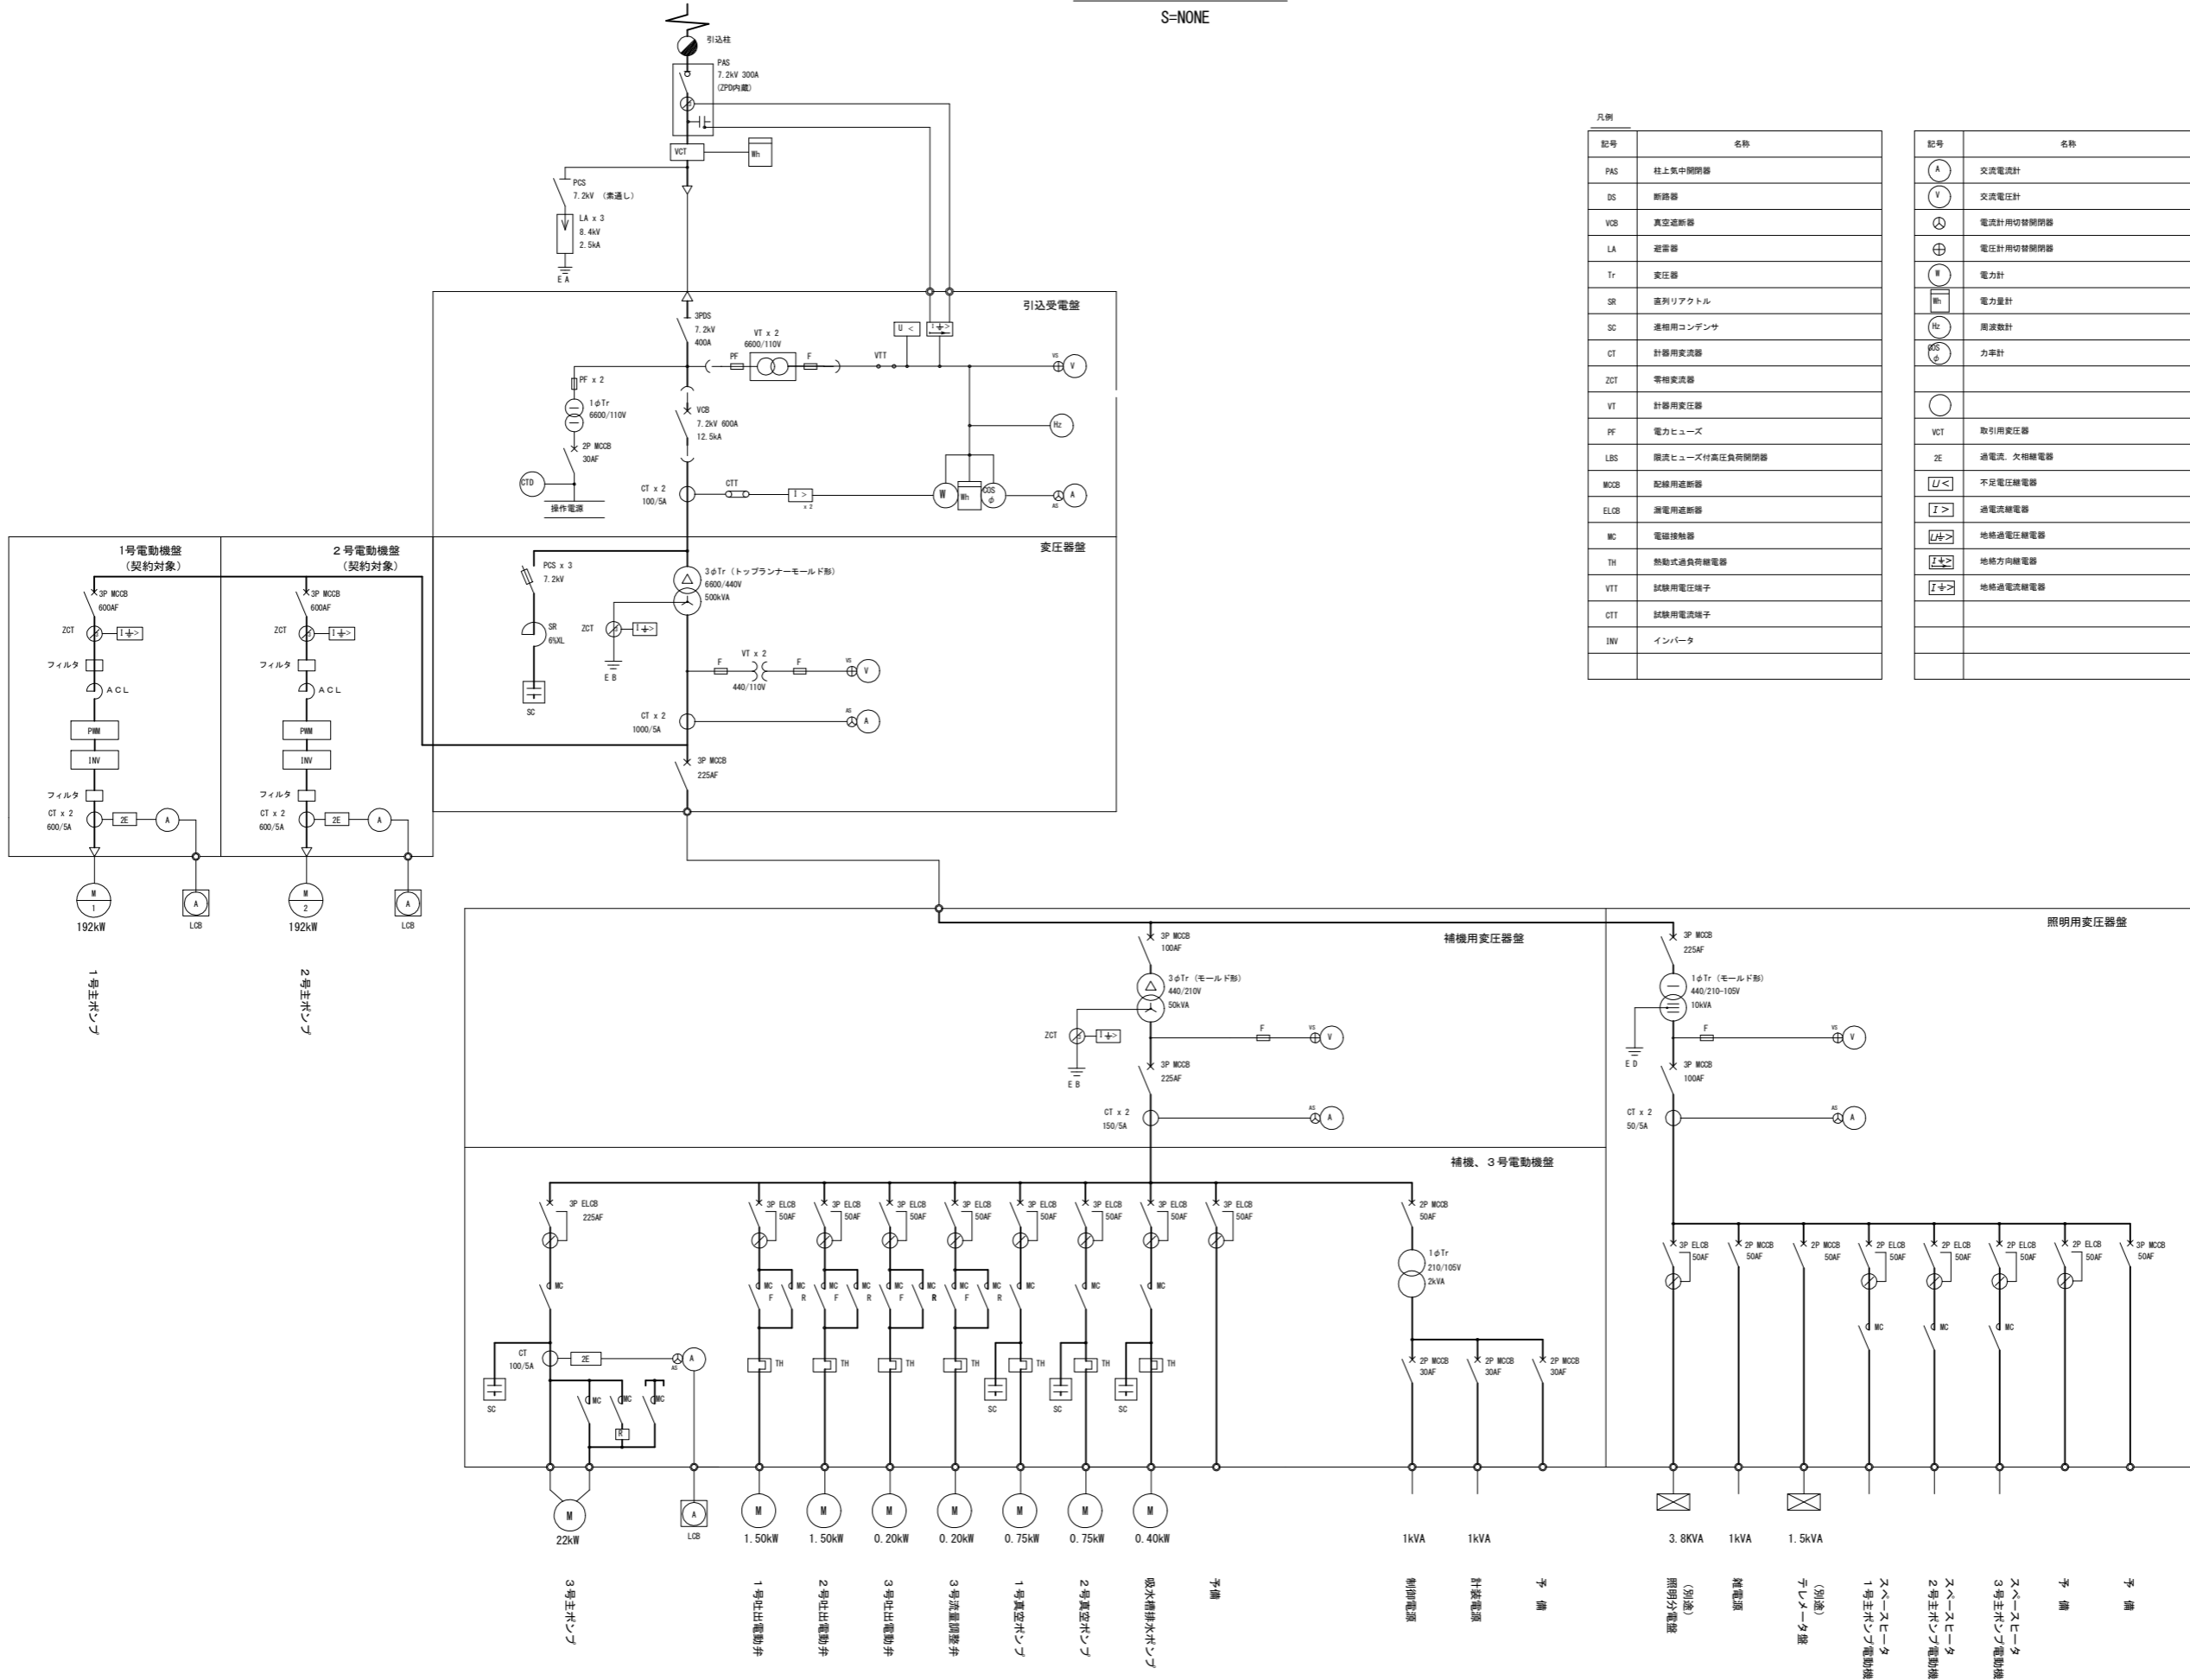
S=NONE

引込柱

PAS
7.2kV 300A
(ZPD内蔵)

VCT
Wh

PCS
7.2kV (素通し)
LA x 3
8.4kV
2.5kA
E A

引込受電盤

3PDS
7.2kV
400A
VT x 2
6600/110V
PF
F
VTT
U <
I⏚>
VS
V
PF x 2
1φTr
6600/110V
2P MCCB
30AF
VCB
7.2kV 600A
12.5kA
Hz
CTD
操作電源
CT x 2
100/5A
CTT
I >
x 2
W
Wh
COS φ
AS
A

変圧器盤

PCS x 3
7.2kV
3φTr (トップランナーモールド形)
6600/440V
500kVA
SR
6%XL
ZCT
I⏚>
E B
SC
VT x 2
440/110V
F
F
VS
V
CT x 2
1000/5A
AS
A
3P MCCB
225AF

1号電動機盤
(契約対象)
3P MCCB
600AF
ZCT
I⏚>
フィルタ
ACL
PWM
INV
フィルタ
CT x 2
600/5A
2E
A
M
1
192kW
A
LCB
1号主ポンプ

2号電動機盤
(契約対象)
3P MCCB
600AF
ZCT
I⏚>
フィルタ
ACL
PWM
INV
フィルタ
CT x 2
600/5A
2E
A
M
2
192kW
A
LCB
2号主ポンプ

凡例

| 記号 | 名称 |
|---|---|
| PAS | 柱上気中開閉器 |
| DS | 断路器 |
| VCB | 真空遮断器 |
| LA | 避雷器 |
| Tr | 変圧器 |
| SR | 直列リアクトル |
| SC | 進相用コンデンサ |
| CT | 計器用変流器 |
| ZCT | 零相変流器 |
| VT | 計器用変圧器 |
| PF | 電力ヒューズ |
| LBS | 限流ヒューズ付高圧負荷開閉器 |
| MCCB | 配線用遮断器 |
| ELCB | 漏電用遮断器 |
| MC | 電磁接触器 |
| TH | 熱動式過負荷継電器 |
| VTT | 試験用電圧端子 |
| CTT | 試験用電流端子 |
| INV | インバータ |
| | |

| 記号 | 名称 |
|---|---|
| A | 交流電流計 |
| V | 交流電圧計 |
| | 電流計用切替開閉器 |
| | 電圧計用切替開閉器 |
| W | 電力計 |
| Wh | 電力量計 |
| Hz | 周波数計 |
| COS φ | 力率計 |
| | |
| | |
| VCT | 取引用変圧器 |
| 2E | 過電流、欠相継電器 |
| U< | 不足電圧継電器 |
| I > | 過電流継電器 |
| U⏚> | 地絡過電圧継電器 |
| I⏚> | 地絡方向継電器 |
| I⏚> | 地絡過電流継電器 |
| | |
| | |
| | |

補機用変圧器盤
3P MCCB
100AF
3φTr (モールド形)
440/210V
50kVA
ZCT
I⏚>
E B
F
VS
V
3P MCCB
225AF
CT x 2
150/5A
AS
A

照明用変圧器盤
3P MCCB
225AF
1φTr (モールド形)
440/210-105V
10kVA
E D
F
VS
V
3P MCCB
100AF
CT x 2
50/5A
AS
A

補機、3号電動機盤
3P ELCB
225AF
MC
CT
100/5A
2E
AS
A
SC
MC
MC
MC
R
3P ELCB 50AF
MC F
MC R
TH
2P MCCB
50AF
1φTr
210/105V
2kVA
2P MCCB 30AF
2P MCCB 30AF
2P MCCB 30AF
SC

M 22kW 3号主ポンプ
A LCB
M 1.50kW 1号吐出電動弁
M 1.50kW 2号吐出電動弁
M 0.20kW 3号吐出電動弁
M 0.20kW 3号流量調整弁
M 0.75kW 1号真空ポンプ
M 0.75kW 2号真空ポンプ
M 0.40kW 吸水槽排水ポンプ
予備
1kVA 制御電源
1kVA 計装電源
予 備

3P ELCB 50AF
2P MCCB 50AF
2P MCCB 50AF
2P ELCB 50AF
2P ELCB 50AF
2P ELCB 50AF
2P ELCB 50AF
3P MCCB 50AF
MC
MC
MC

3.8KVA (別途)照明分電盤
1kVA 雑電源
1.5kVA (別途)テレメータ盤
スペースヒータ 1号主ポンプ電動機
スペースヒータ 2号主ポンプ電動機
スペースヒータ 3号主ポンプ電動機
予 備
予 備